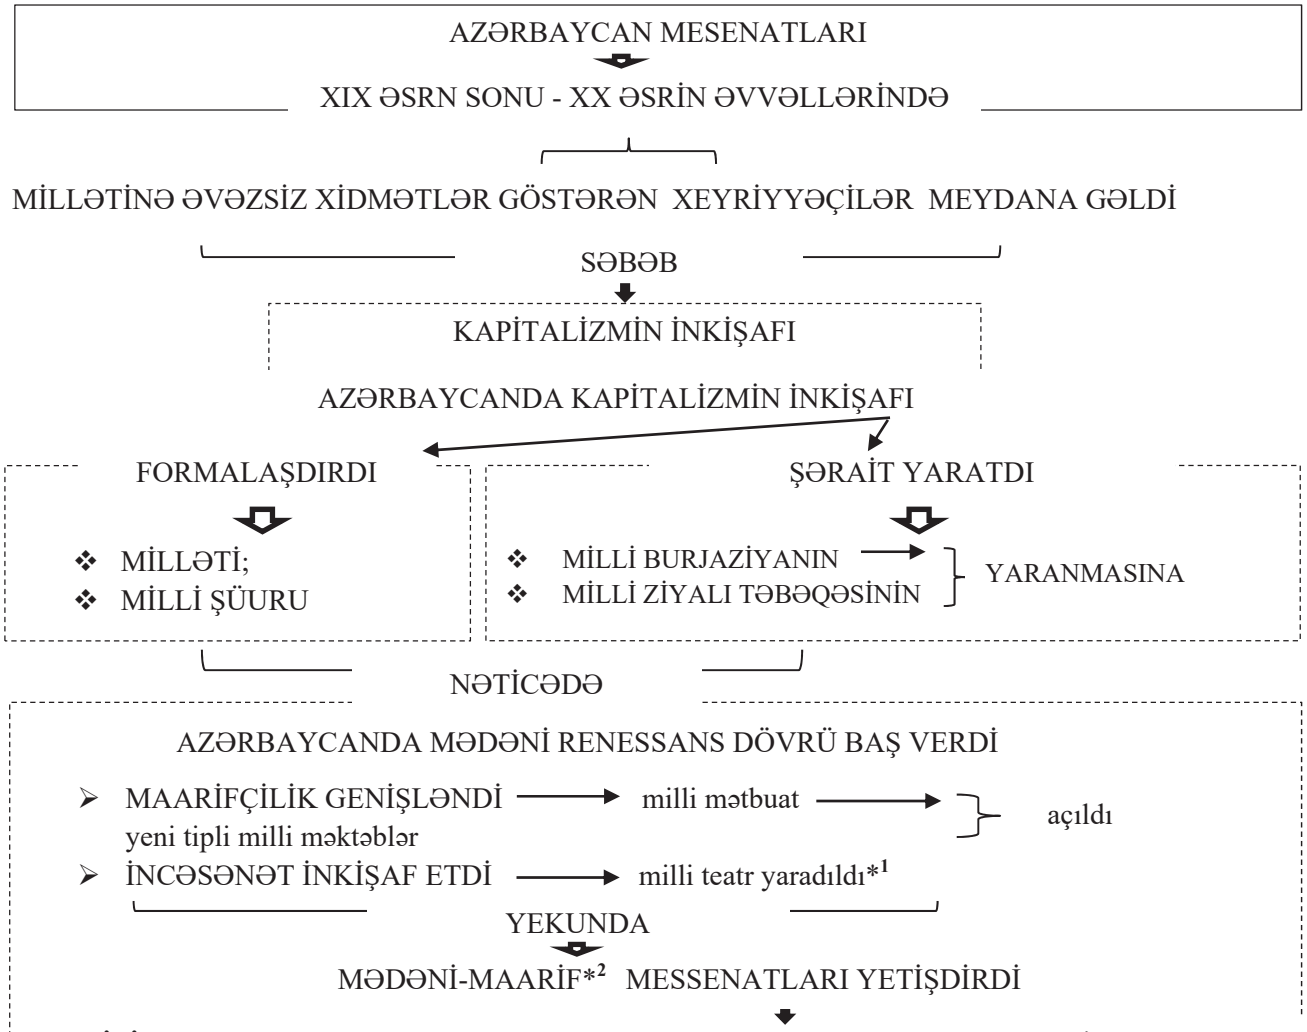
AZƏRBAYCAN MESENATLARI

XIX ƏSRN SONU - XX ƏSRİN ƏVVƏLLƏRİNDƏ

MİLLƏTİNƏ ƏVƏZSİZ XİDMƏTLƏR GÖSTƏRƏN XEYRİYYƏÇİLƏR MEYDANA GƏLDİ

SƏBƏB

KAPİTALİZMİN İNKİŞAFI

AZƏRBAYCANDA KAPİTALİZMİN İNKİŞAFI

FORMALAŞDIRDI

❖ MİLLƏTİ;
❖ MİLLİ ŞÜURU

ŞƏRAİT YARATDI

❖ MİLLİ BURJAZİYANIN
❖ MİLLİ ZİYALI TƏBƏQƏSİNİN
YARANMASINA

NƏTİCƏDƏ

AZƏRBAYCANDA MƏDƏNİ RENESSANS DÖVRÜ BAŞ VERDİ

➢ MAARİFÇİLİK GENİŞLƏNDİ → milli mətbuat → yeni tipli milli məktəblər
açıldı
➢ İNCƏSƏNƏT İNKİŞAF ETDİ → milli teatr yaradıldı*$^{1}$

YEKUNDA

MƏDƏNİ-MAARİF*$^{2}$ MESSENATLARI YETİŞDİRDİ